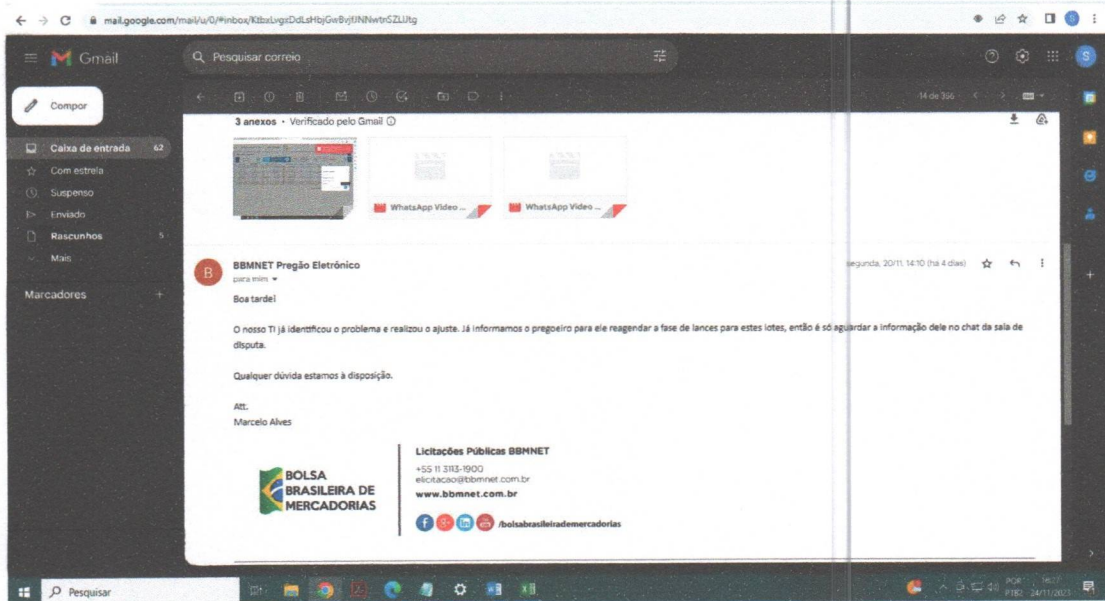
mail.google.com/mail/u/0/#inbox/KtbxLvgzDdLsHbjGwBvjfJNNwtrSZLUtg

Gmail

Pesquisar correio

Compor

Caixa de entrada 62
Com estrela
Suspenso
Enviado
Rascunhos 5
Mais

Marcadores +

14 de 356

3 anexos • Verificado pelo Gmail

WhatsApp Video ...
WhatsApp Video ...

BBMNET Pregão Eletrônico
para mim

segunda, 20/11, 14:10 (há 4 dias)

Boa tarde!

O nosso TI já identificou o problema e realizou o ajuste. Já informamos o pregoeiro para ele reagendar a fase de lances para estes lotes, então é só aguardar a informação dele no chat da sala de disputa.

Qualquer dúvida estamos à disposição.

Att.
Marcelo Alves

BOLSA BRASILEIRA DE MERCADORIAS

Licitações Públicas BBMNET
+55 11 3113-1900
elicitacao@bbmnet.com.br
www.bbmnet.com.br
/bolsabrasileirademercadorias

Pesquisar

POR PTB2 16:27 24/11/2021